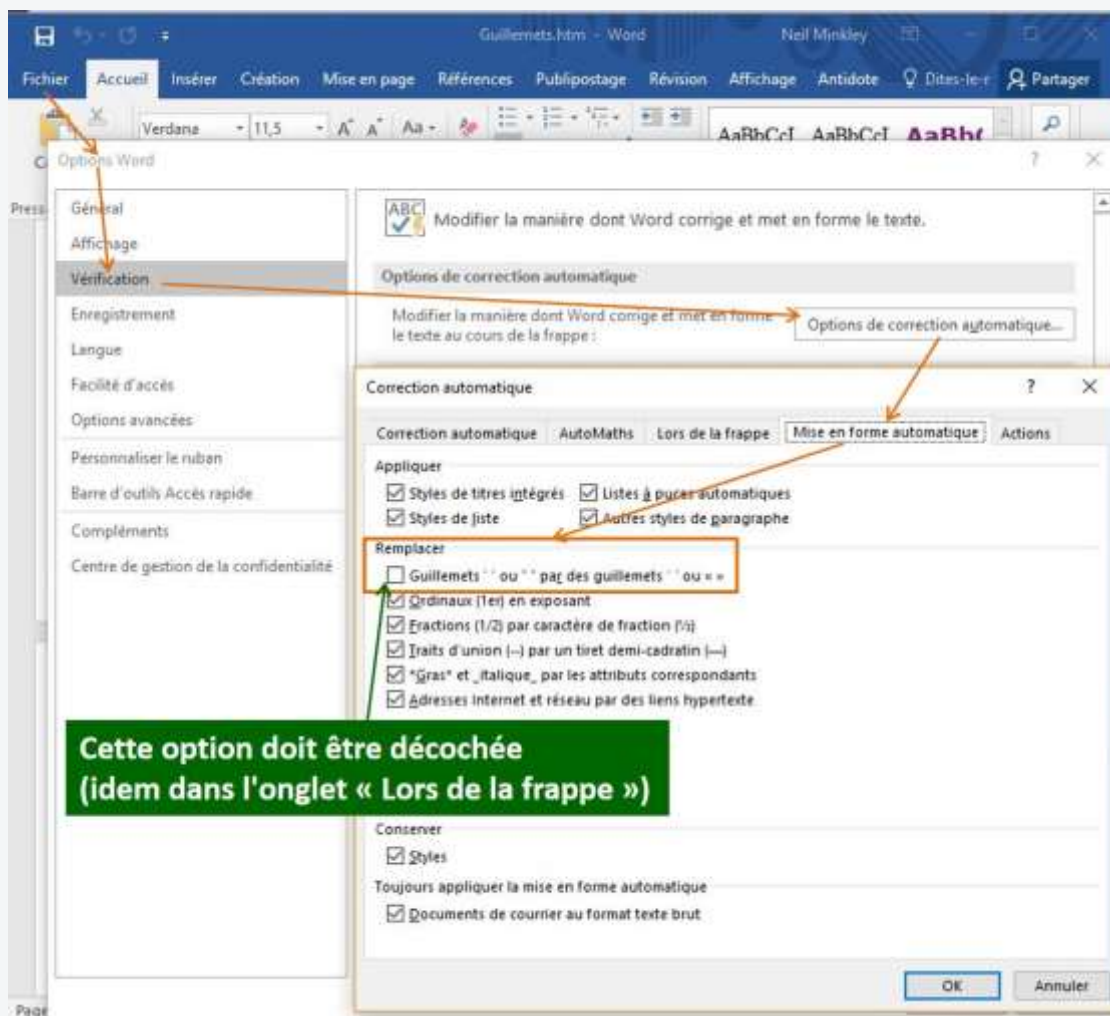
Guillemets.htm - Word
Neil Minkley

Fichier Accueil Insérer Création Mise en page Références Publipostage Révision Affichage Antidote Dites-le-r Partager

Verdana 11,5 AaBbCcI AaBbCcI AaBb(

Options Word

Général
Affichage
Vérification
Enregistrement
Langue
Facilité d'accès
Options avancées
Personnaliser le ruban
Barre d'outils Accès rapide
Compléments
Centre de gestion de la confidentialité

Modifier la manière dont Word corrige et met en forme le texte.

Options de correction automatique

Modifier la manière dont Word corrige et met en forme le texte au cours de la frappe :

Options de correction automatique...

Correction automatique

Correction automatique AutoMaths Lors de la frappe Mise en forme automatique Actions

Appliquer
Styles de titres intégrés
Listes à puces automatiques
Styles de liste
Autres styles de paragraphe

Remplacer
Guillemets ' ' ou " " par des guillemets ' ' ou « »
Ordinaux (1er) en exposant
Fractions (1/2) par caractère de fraction (½)
Traits d'union (--) par un tiret demi-cadratin (—)
*Gras* et _italique_ par les attributs correspondants
Adresses Internet et réseau par des liens hypertexte

Cette option doit être décochée
(idem dans l'onglet « Lors de la frappe »)

Conserver
Styles

Toujours appliquer la mise en forme automatique
Documents de courrier au format texte brut

OK Annuler

Press
Page